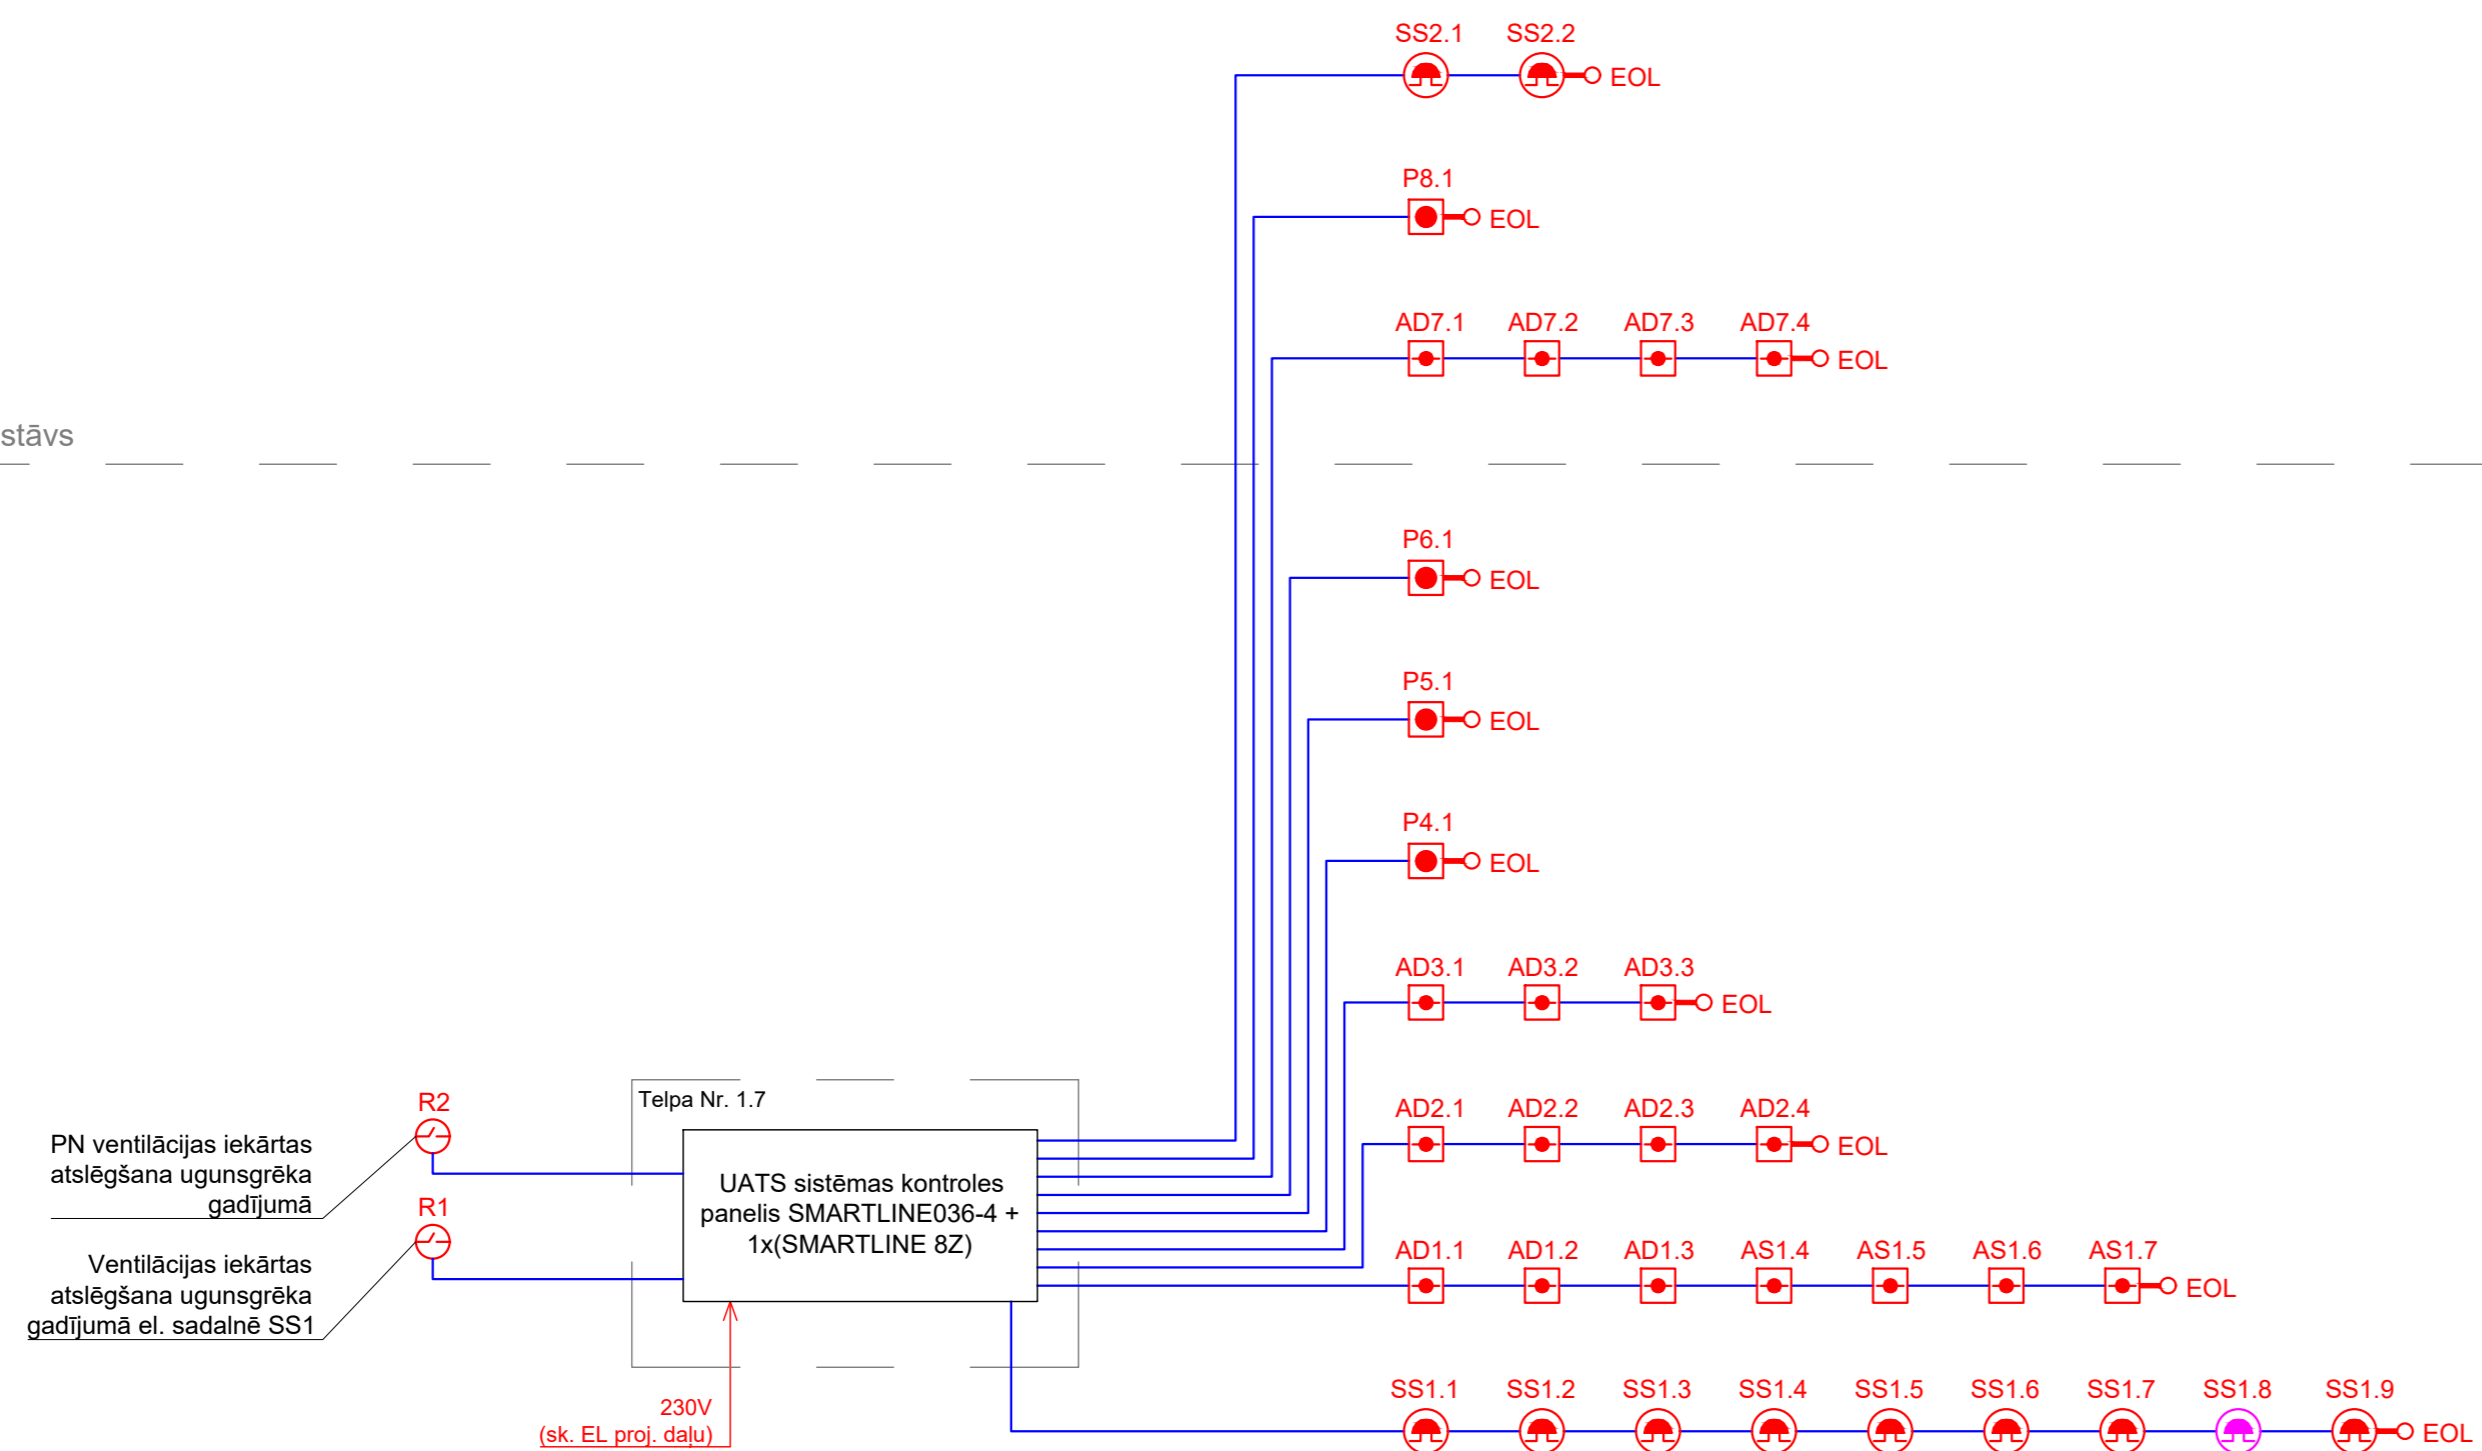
SS2.1 SS2.2 EOL

P8.1 EOL

AD7.1 AD7.2 AD7.3 AD7.4 EOL

stāvs

P6.1 EOL

P5.1 EOL

P4.1 EOL

AD3.1 AD3.2 AD3.3 EOL

Telpa Nr. 1.7

AD2.1 AD2.2 AD2.3 AD2.4 EOL

R2

PN ventilācijas iekārtas atslēgšana ugunsgrēka gadījumā

R1

Ventilācijas iekārtas atslēgšana ugunsgrēka gadījumā el. sadalnē SS1

UATS sistēmas kontroles panelis SMARTLINE036-4 + 1x(SMARTLINE 8Z)

AD1.1 AD1.2 AD1.3 AS1.4 AS1.5 AS1.6 AS1.7 EOL

230V
(sk. EL proj. daļu)

SS1.1 SS1.2 SS1.3 SS1.4 SS1.5 SS1.6 SS1.7 SS1.8 SS1.9 EOL